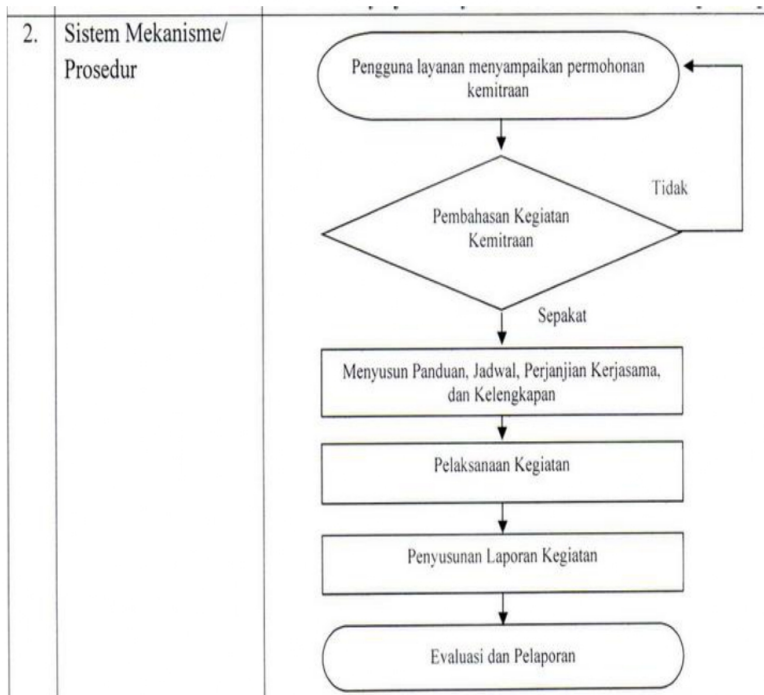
| 2. | Sistem Mekanisme/ Prosedur | Pengguna layanan menyampaikan permohonan kemitraan<br>Pembahasan Kegiatan Kemitraan<br>Tidak<br>Sepakat<br>Menyusun Panduan, Jadwal, Perjanjian Kerjasama, dan Kelengkapan<br>Pelaksanaan Kegiatan<br>Penyusunan Laporan Kegiatan<br>Evaluasi dan Pelaporan |